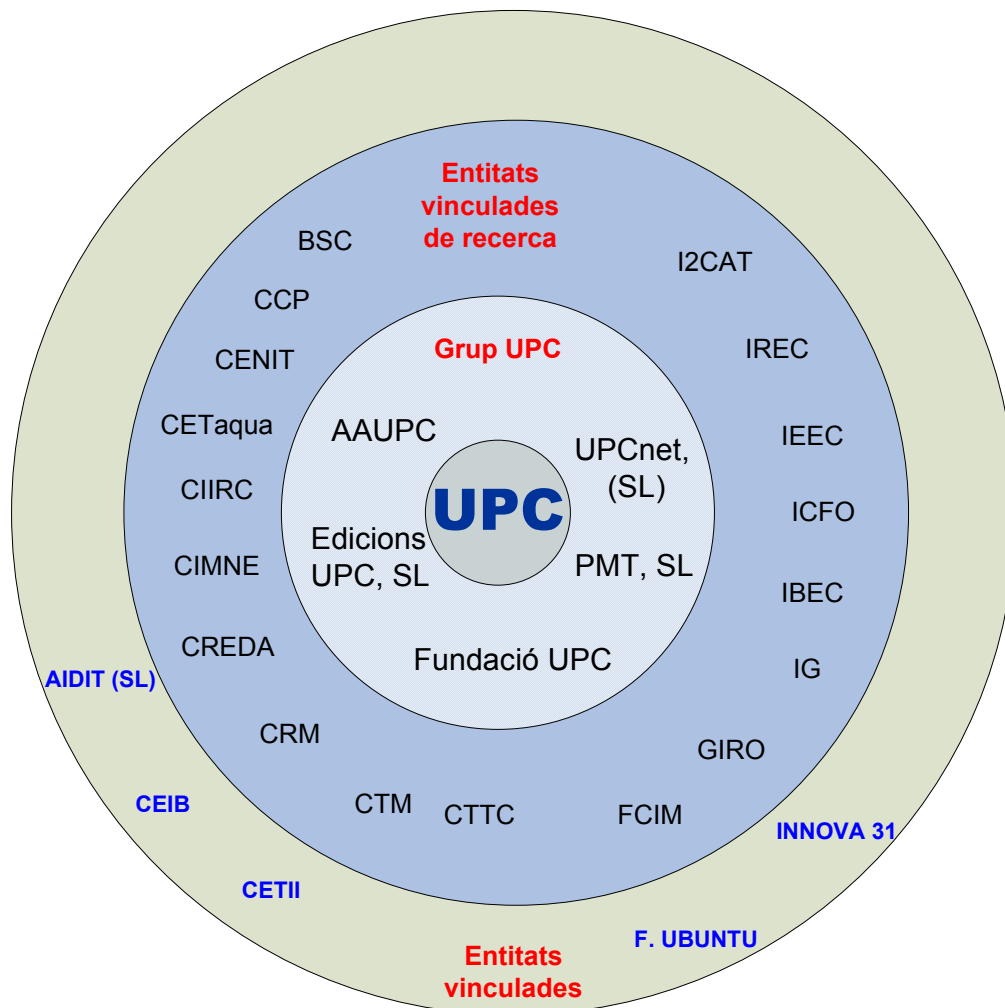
Entitats vinculades de recerca

BSC

I2CAT

CCP

IREC

CENIT

CETaqua

IEEC

CIIRC

ICFO

CIMNE

IBEC

CREDA

IG

CRM

GIRO

CTM

CTTC

FCIM

Grup UPC

AAUPC

UPCnet, (SL)

UPC

Edicions UPC, SL

PMT, SL

Fundació UPC

AIDIT (SL)

CEIB

CETII

INNOVA 31

F. UBUNTU

Entitats vinculades